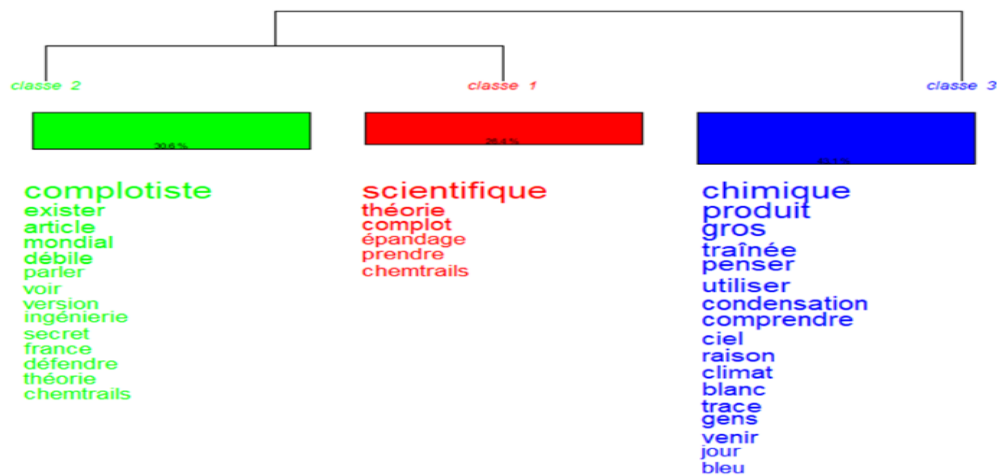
classe 2

classe 1

classe 3

30.6 %

26.4 %

43.1 %

complotiste
exister
article
mondial
débile
parler
voir
version
ingénierie
secret
france
défendre
théorie
chemtrails

scientifique
théorie
complot
épandage
prendre
chemtrails

chimique
produit
gros
traînée
penser
utiliser
condensation
comprendre
ciel
raison
climat
blanc
trace
gens
venir
jour
bleu